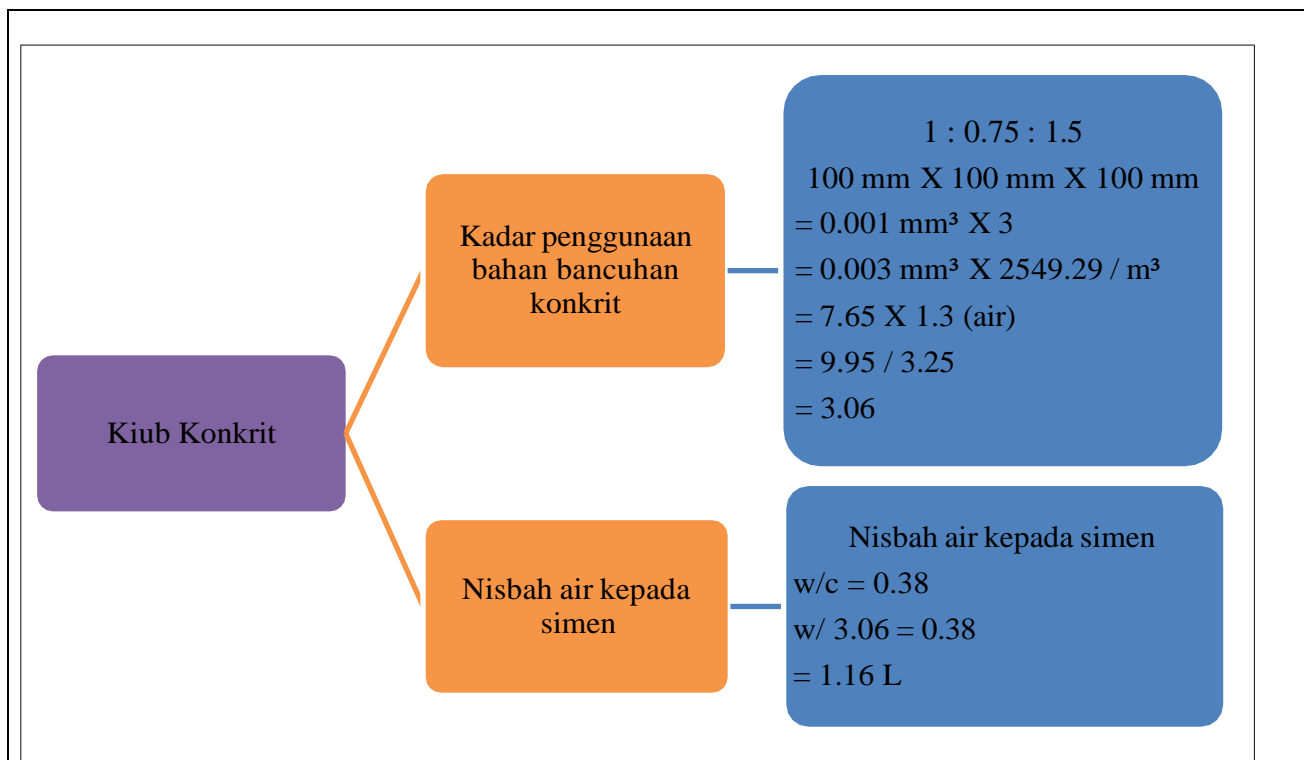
Kiub Konkrit

Kadar penggunaan bahan bancuhan konkrit

1 : 0.75 : 1.5
100 mm X 100 mm X 100 mm
= 0.001 mm³ X 3
= 0.003 mm³ X 2549.29 / m³
= 7.65 X 1.3 (air)
= 9.95 / 3.25
= 3.06

Nisbah air kepada simen

Nisbah air kepada simen
w/c = 0.38
w/ 3.06 = 0.38
= 1.16 L